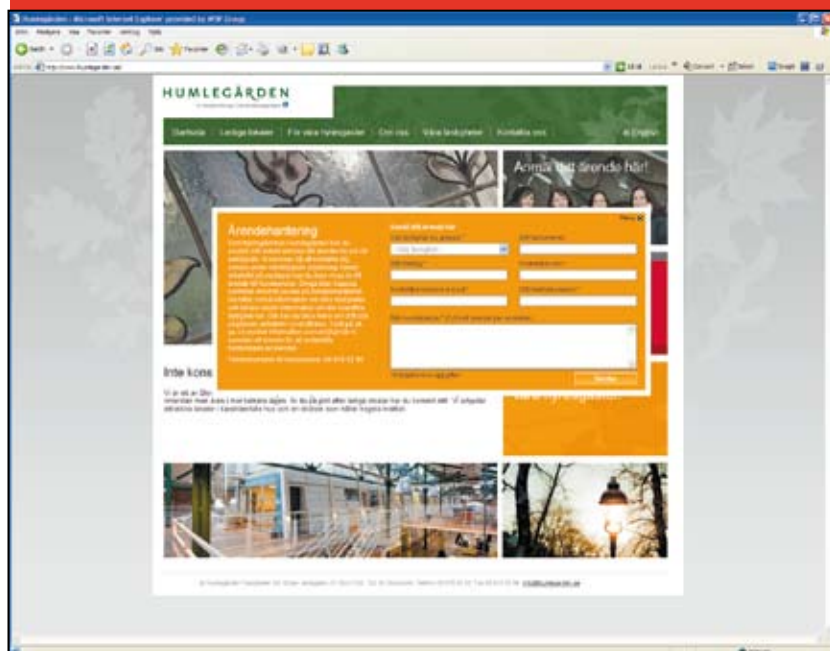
Humlegården - Microsoft Internet Explorer provided by MSP Group

Arkiv Redigera Visa Favoriter Verktyg Hjälp

Tillbaka Favoriter

Adress http://www.humlegarden.se/

HUMLEGÅRDEN

Startsida | Lediga lokaler | För våra hyresgäster | Om oss | Våra fastigheter | Kontakta oss | In English

Anmäl ditt ärende här!

Ärendehantering

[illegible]

Stäng

Inte kons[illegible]

Vi är ett av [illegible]

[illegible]

Skicka

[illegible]